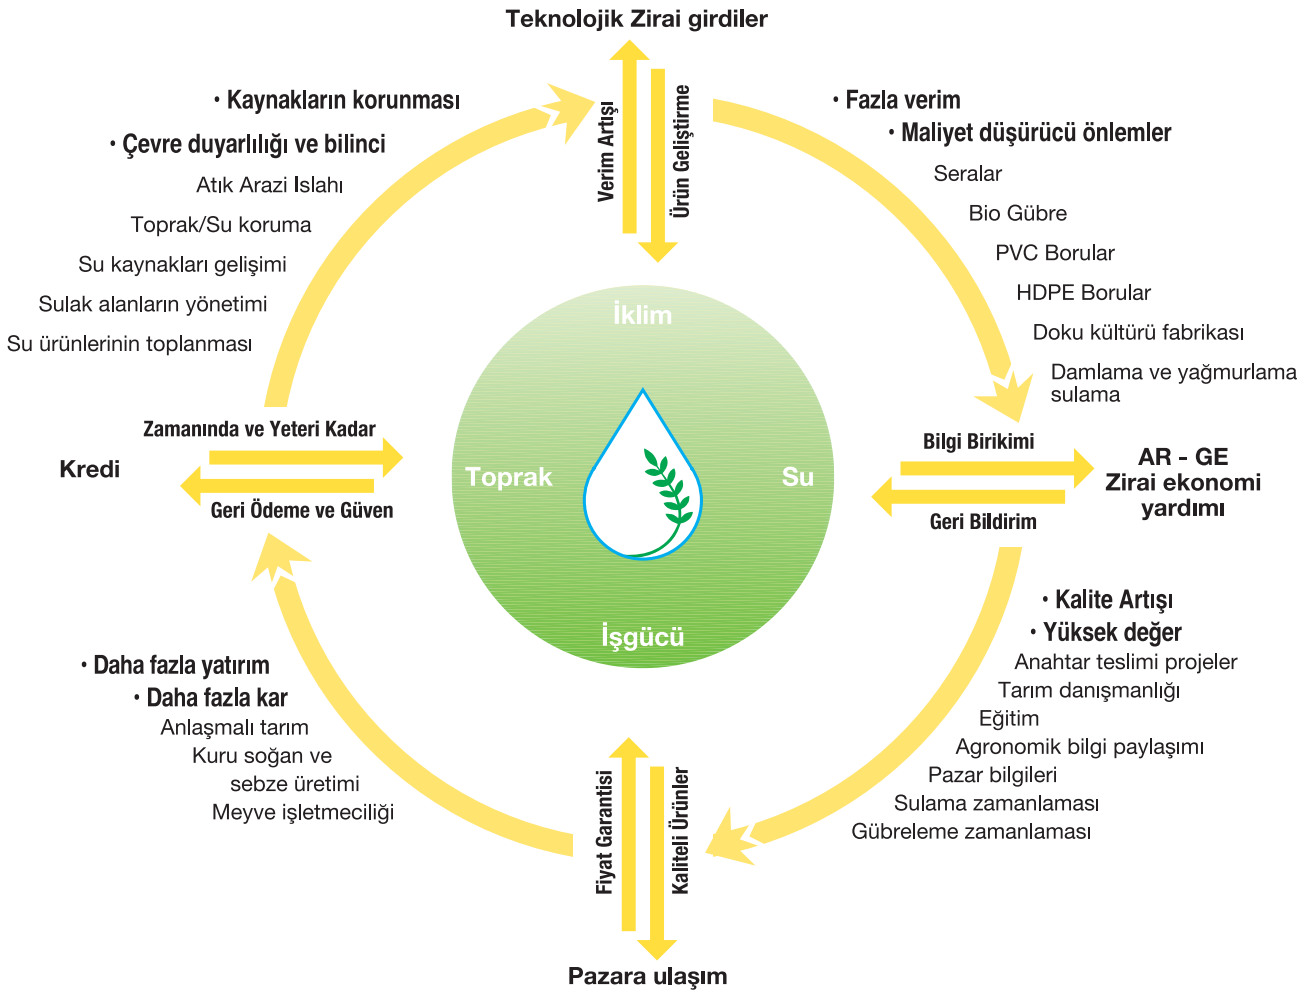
Teknolojik Zirai girdiler

Verim Artışı

Ürün Geliştirme

• Kaynakların korunması

• Çevre duyarlılığı ve bilinci

Atık Arazi Islahı

Toprak/Su koruma

Su kaynakları gelişimi

Sulak alanların yönetimi

Su ürünlerinin toplanması

• Fazla verim

• Maliyet düşürücü önlemler

Seralar

Bio Gübre

PVC Borular

HDPE Borular

Doku kültürü fabrikası

Damlama ve yağmurlama sulama

İklim

Toprak

Su

İşgücü

Zamanında ve Yeteri Kadar

Kredi

Geri Ödeme ve Güven

Bilgi Birikimi

AR - GE Zirai ekonomi yardımı

Geri Bildirim

• Kalite Artışı

• Yüksek değer

Anahtar teslimi projeler

Tarım danışmanlığı

Eğitim

Agronomik bilgi paylaşımı

Pazar bilgileri

Sulama zamanlaması

Gübreleme zamanlaması

• Daha fazla yatırım

• Daha fazla kar

Anlaşmalı tarım

Kuru soğan ve sebze üretimi

Meyve işletmeciliği

Fiyat Garantisi

Kaliteli Ürünler

Pazara ulaşım